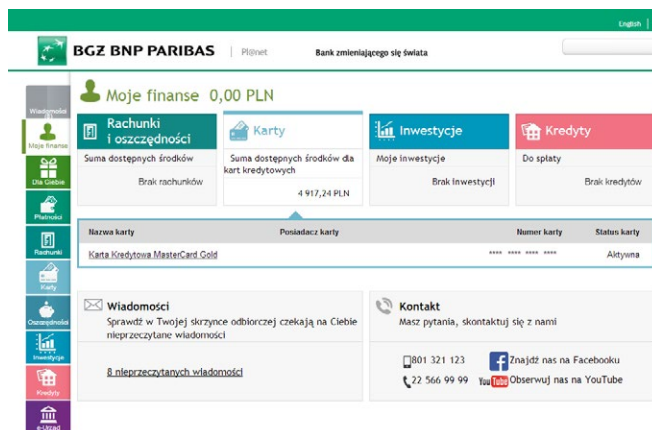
English

BGZ BNP PARIBAS | Pl@net Bank zmieniającego się świata

Wiadomości
Moje finanse
Dla Ciebie
Płatności
Rachunki
Karty
Oszczędności
Inwestycje
Kredyty
e-Urząd

Moje finanse 0,00 PLN

Rachunki i oszczędności
Suma dostępnych środków
Brak rachunków

Karty
Suma dostępnych środków dla kart kredytowych
4 917,24 PLN

Inwestycje
Moje inwestycje
Brak inwestycji

Kredyty
Do spłaty
Brak kredytów

| Nazwa karty | Posiadacz karty | Numer karty | Status karty |
|---|---|---|---|
| Karta Kredytowa MasterCard Gold | | **** **** **** **** | Aktywna |

Wiadomości
Sprawdź w Twojej skrzynce odbiorczej czekają na Ciebie nieprzeczytane wiadomości

8 nieprzeczytanych wiadomości

Kontakt
Masz pytania, skontaktuj się z nami

801 321 123
22 566 99 99
Znajdź nas na Facebooku
You Tube Obserwuj nas na YouTube